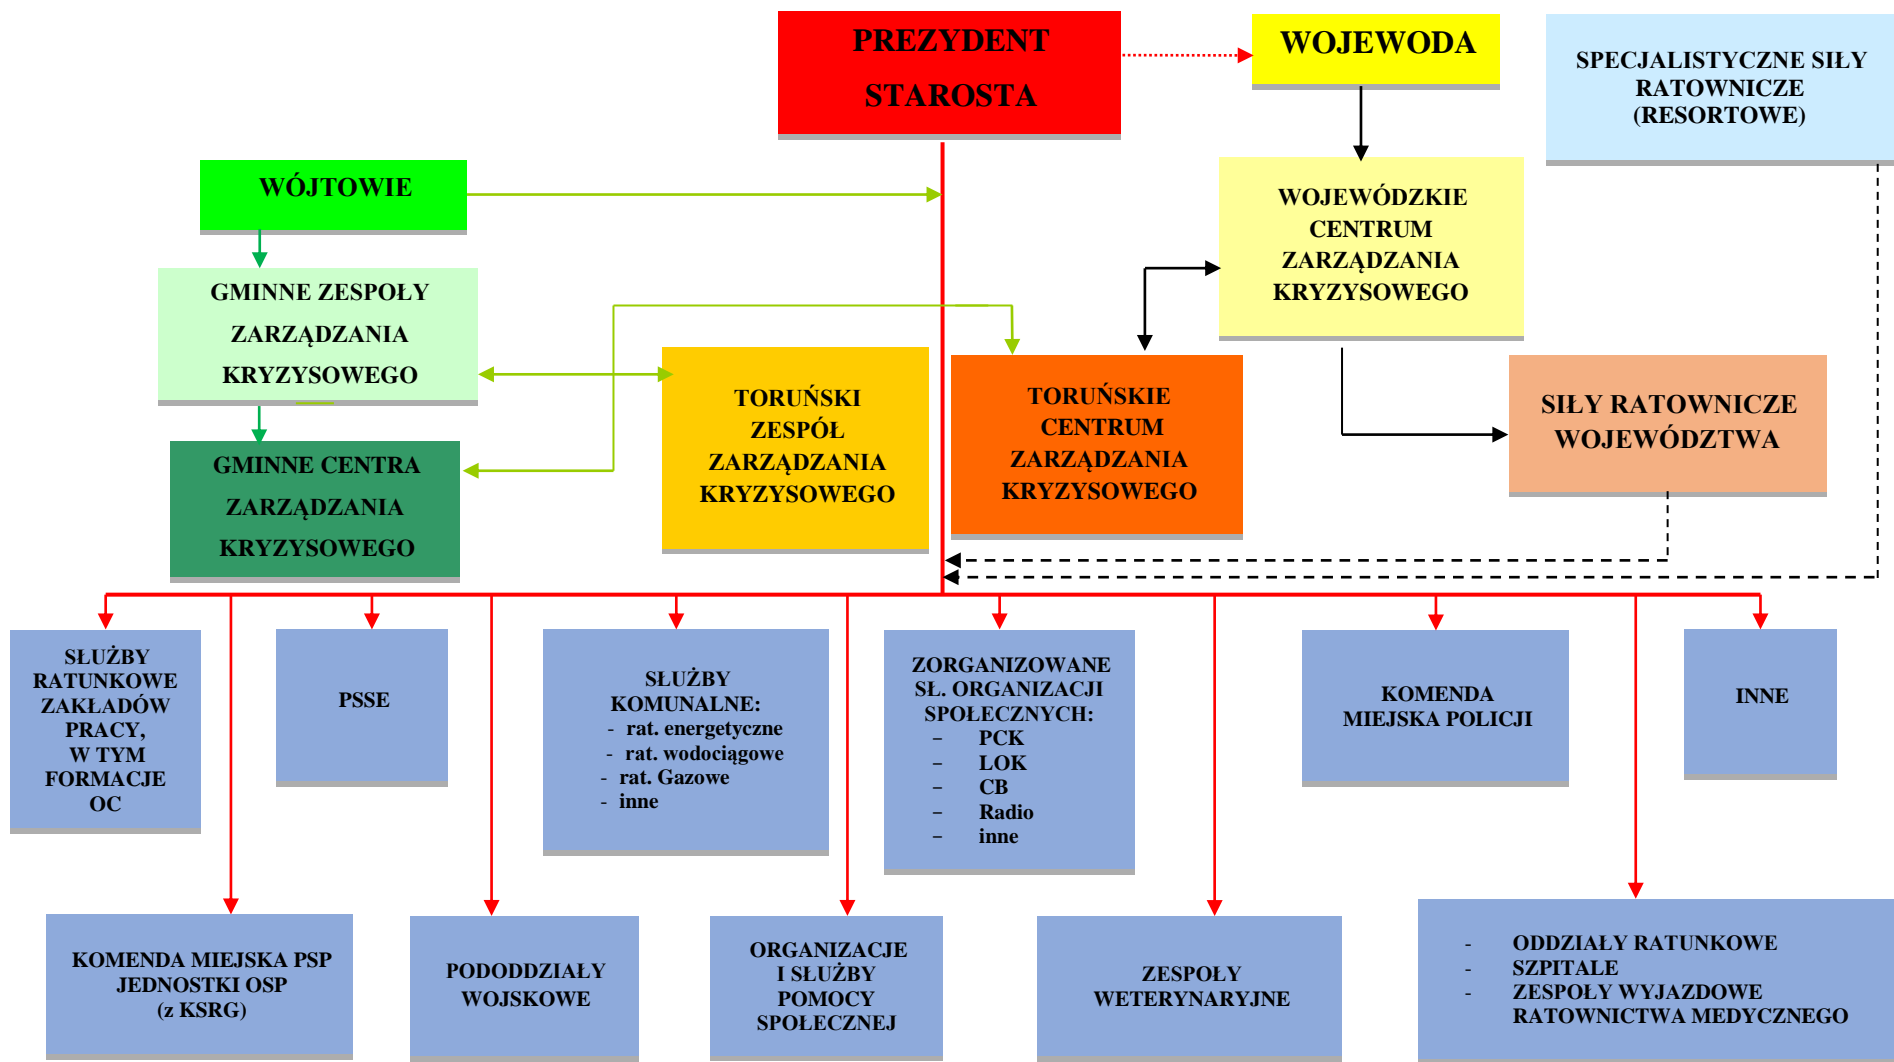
PREZYDENT
STAROSTA

WOJEWODA

SPECJALISTYCZNE SIŁY RATOWNICZE (RESORTOWE)

WÓJTOWIE

WOJEWÓDZKIE CENTRUM ZARZĄDZANIA KRYZYSOWEGO

GMINNE ZESPOŁY ZARZĄDZANIA KRYZYSOWEGO

TORUŃSKI ZESPÓŁ ZARZĄDZANIA KRYZYSOWEGO

TORUŃSKIE CENTRUM ZARZĄDZANIA KRYZYSOWEGO

SIŁY RATOWNICZE WOJEWÓDZTWA

GMINNE CENTRA ZARZĄDZANIA KRYZYSOWEGO

SŁUŻBY RATUNKOWE ZAKŁADÓW PRACY, W TYM FORMACJE OC

PSSE

SŁUŻBY KOMUNALNE:
- rat. energetyczne
- rat. wodociągowe
- rat. Gazowe
- inne

ZORGANIZOWANE SŁ. ORGANIZACJI SPOŁECZNYCH:
– PCK
– LOK
– CB
– Radio
– inne

KOMENDA MIEJSKA POLICJI

INNE

KOMENDA MIEJSKA PSP JEDNOSTKI OSP (z KSRG)

PODODDZIAŁY WOJSKOWE

ORGANIZACJE I SŁUŻBY POMOCY SPOŁECZNEJ

ZESPOŁY WETERYNARYJNE

- ODDZIAŁY RATUNKOWE
- SZPITALE
- ZESPOŁY WYJAZDOWE RATOWNICTWA MEDYCZNEGO